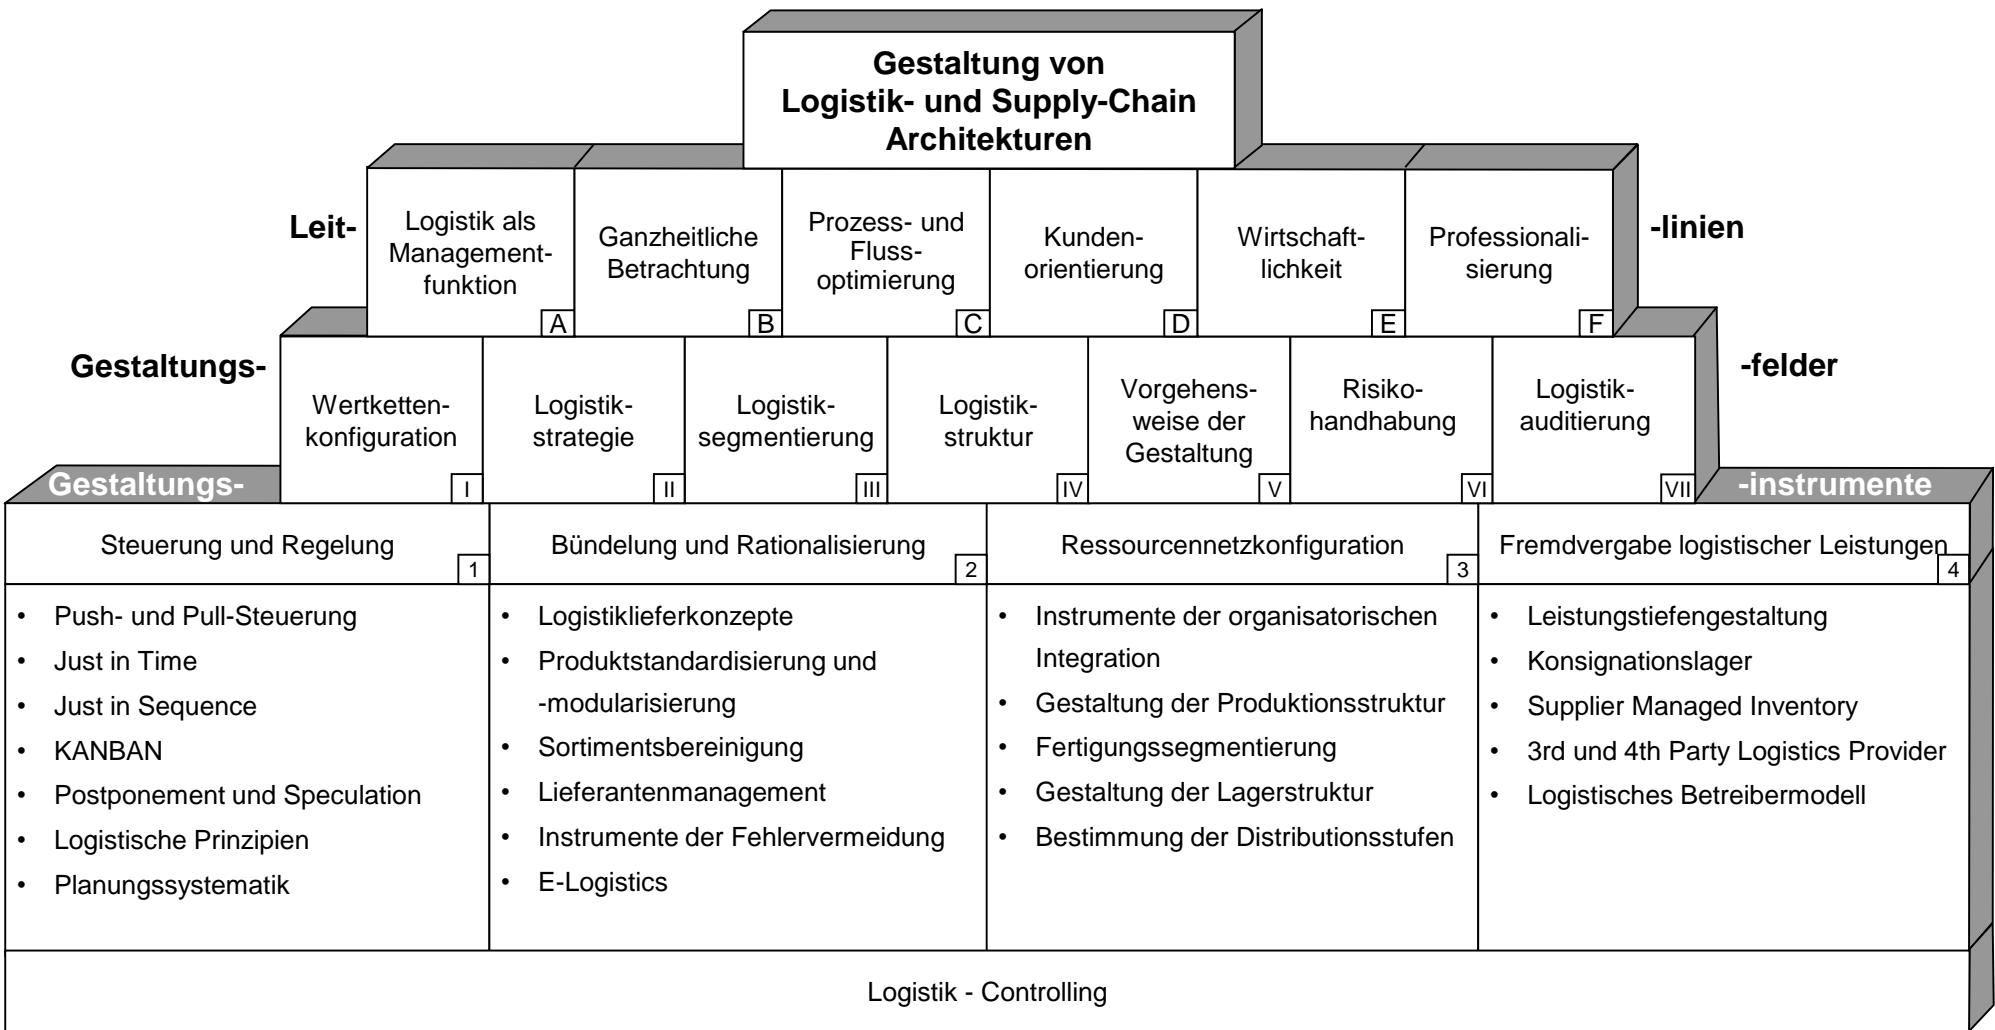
Gestaltung von Logistik- und Supply-Chain Architekturen

Leit-

Logistik als Managementfunktion A

Ganzheitliche Betrachtung B

Prozess- und Flussoptimierung C

Kundenorientierung D

Wirtschaftlichkeit E

Professionalisierung F

-linien

Gestaltungs-

Wertkettenkonfiguration I

Logistikstrategie II

Logistiksegmentierung III

Logistikstruktur IV

Vorgehensweise der Gestaltung V

Risikohandhabung VI

Logistikauditierung VII

-felder

Gestaltungs-

-instrumente

Steuerung und Regelung 1

Bündelung und Rationalisierung 2

Ressourcennetzkonfiguration 3

Fremdvergabe logistischer Leistungen 4

- Push- und Pull-Steuerung
- Just in Time
- Just in Sequence
- KANBAN
- Postponement und Speculation
- Logistische Prinzipien
- Planungssystematik

- Logistiklieferkonzepte
- Produktstandardisierung und -modularisierung
- Sortimentsbereinigung
- Lieferantenmanagement
- Instrumente der Fehlervermeidung
- E-Logistics

- Instrumente der organisatorischen Integration
- Gestaltung der Produktionsstruktur
- Fertigungssegmentierung
- Gestaltung der Lagerstruktur
- Bestimmung der Distributionsstufen

- Leistungstiefengestaltung
- Konsignationslager
- Supplier Managed Inventory
- 3rd und 4th Party Logistics Provider
- Logistisches Betreibermodell

Logistik - Controlling